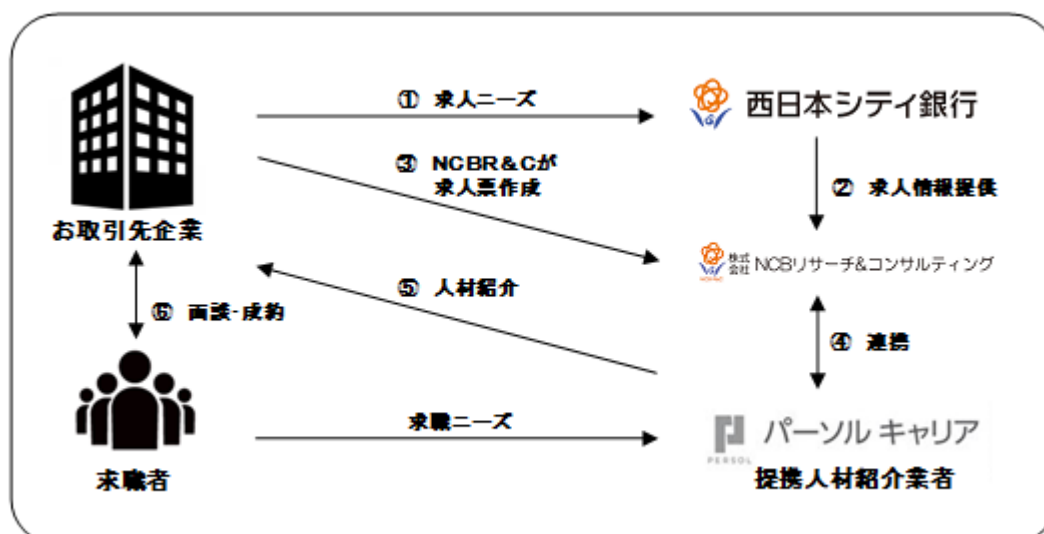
お取引先企業

① 求人ニーズ

西日本シティ銀行

② 求人情報提供

③ NCBR＆Cが求人票作成

株式会社 NCBリサーチ&コンサルティング

⑤ 人材紹介

⑥ 面談·成約

④ 連携

求職者

求職ニーズ

PERSOL パーソル キャリア

提携人材紹介業者